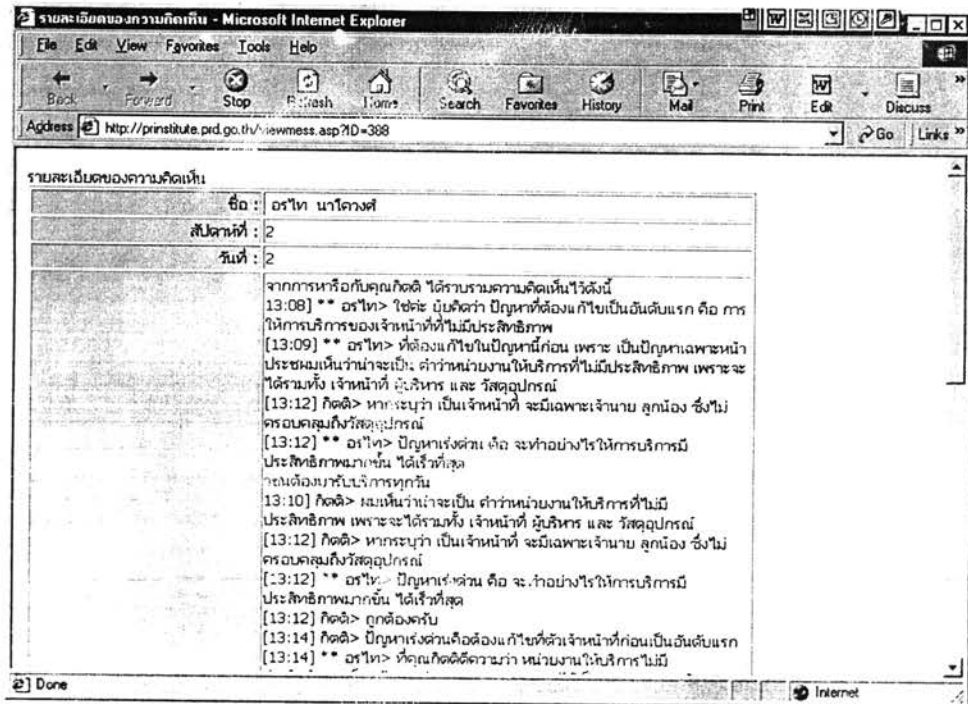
รายละเอียดของความคิดเห็น - Microsoft Internet Explorer

File Edit View Favorites Tools Help

Back Forward Stop Refresh Home Search Favorites History Mail Print Edit Discuss

Address http://prinstitute.prd.go.th/viewmess.asp?ID=388

Go Links

รายละเอียดของความคิดเห็น

| | |
|---|---|
| ชื่อ : | อรไท นาโควงศ์ |
| สัปดาห์ที่ : | 2 |
| วันที่ : | 2 |
| | จากการหารือกับคุณกิตติ ได้รวบรวมความคิดเห็นไว้ดังนี้<br>13:08] ** อรไท> ใช่ค่ะ มุ้ยคิดว่า ปัญหาที่ต้องแก้ไขเป็นอันดับแรก คือ การให้การบริการของเจ้าหน้าที่ที่ไม่มีประสิทธิภาพ<br>[13:09] ** อรไท> ที่ต้องแก้ไขในปัญหานี้ก่อน เพราะ เป็นปัญหาเฉพาะหน้า ประชผมเห็นว่าน่าจะเป็น คำว่าหน่วยงานให้บริการที่ไม่มีประสิทธิภาพ เพราะจะได้รวมทั้ง เจ้าหน้าที่ ผู้บริหาร และ วัสดุอุปกรณ์<br>[13:12] กิตติ> หากระบุว่า เป็นเจ้าหน้าที่ จะมีเฉพาะเจ้านาย ลูกน้อง ซึ่งไม่ครอบคลุมถึงวัสดุอุปกรณ์<br>[13:12] ** อรไท> ปัญหาเร่งด่วน คือ จะทำอย่างไรให้การบริการมีประสิทธิภาพมากขึ้น ได้เร็วที่สุด<br>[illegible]ต้องมารับบริการทุกวัน<br>13:10] กิตติ> ผมเห็นว่าน่าจะเป็น คำว่าหน่วยงานให้บริการที่ไม่มีประสิทธิภาพ เพราะจะได้รวมทั้ง เจ้าหน้าที่ ผู้บริหาร และ วัสดุอุปกรณ์<br>[13:12] กิตติ> หากระบุว่า เป็นเจ้าหน้าที่ จะมีเฉพาะเจ้านาย ลูกน้อง ซึ่งไม่ครอบคลุมถึงวัสดุอุปกรณ์<br>[13:12] ** อรไท> ปัญหาเร่งด่วน คือ จะทำอย่างไรให้การบริการมีประสิทธิภาพมากขึ้น ได้เร็วที่สุด<br>[13:12] กิตติ> ถูกต้องครับ<br>[13:14] กิตติ> ปัญหาเร่งด่วนคือต้องแก้ไขที่ตัวเจ้าหน้าที่ก่อนเป็นอันดับแรก<br>[13:14] ** อรไท> ที่คุณกิตติตีความว่า หน่วยงานให้บริการไม่มี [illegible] |

Done

Internet